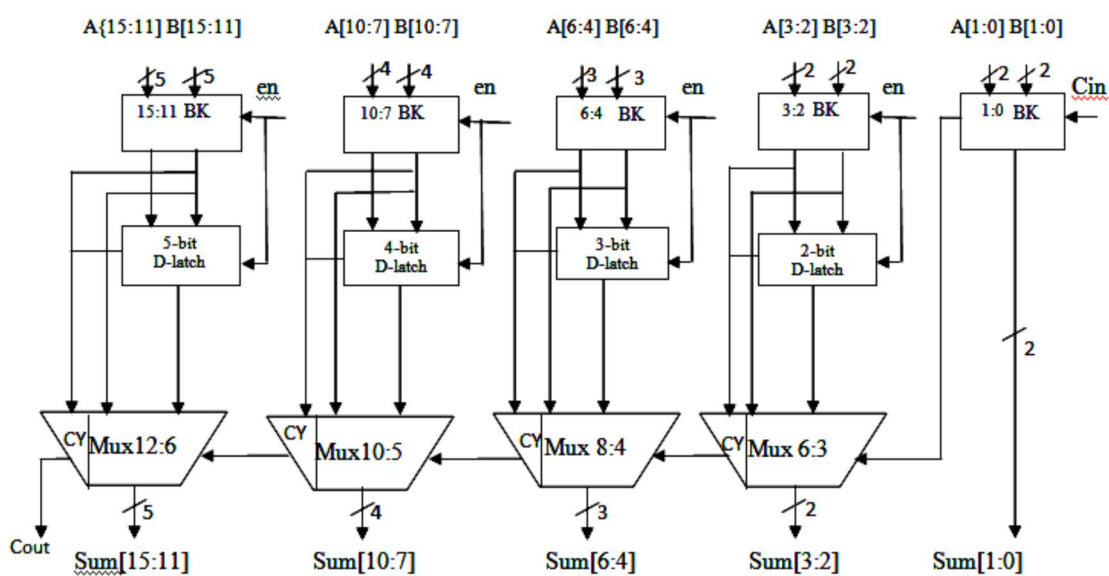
A{15:11] B[15:11]
5 5
en
15:11 BK
5-bit D-latch
CY Mux12:6
5
Cout
Sum[15:11]

A[10:7] B[10:7]
4 4
en
10:7 BK
4-bit D-latch
CY Mux10:5
4
Sum[10:7]

A[6:4] B[6:4]
3 3
en
6:4 BK
3-bit D-latch
CY Mux 8:4
3
Sum[6:4]

A[3:2] B[3:2]
2 2
en
3:2 BK
2-bit D-latch
CY Mux 6:3
2
Sum[3:2]

A[1:0] B[1:0]
2 2
Cin
1:0 BK
2
Sum[1:0]